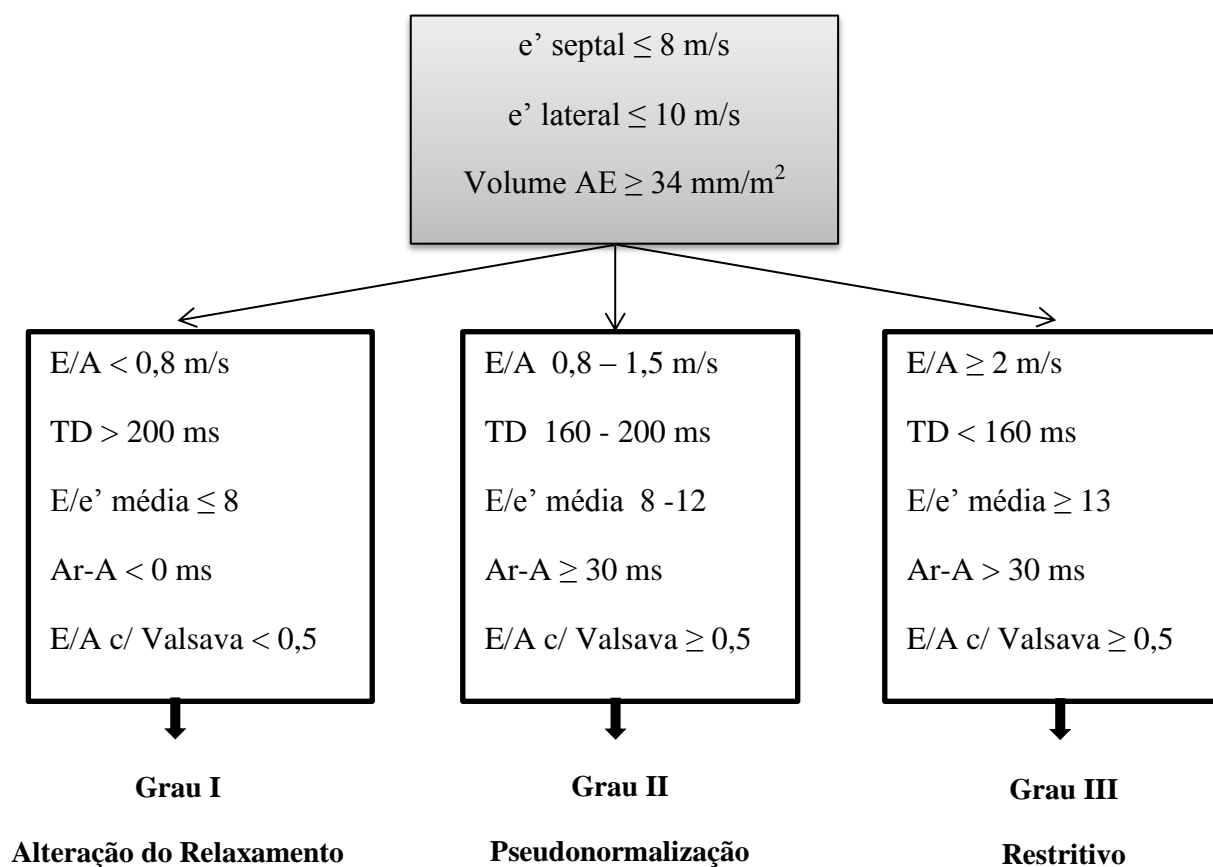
e' septal $\leq$ 8 m/s

e' lateral $\leq$ 10 m/s

Volume AE $\geq$ 34 mm/m$^2$

E/A < 0,8 m/s

TD > 200 ms

E/e' média $\leq$ 8

Ar-A < 0 ms

E/A c/ Valsava < 0,5

Grau I

Alteração do Relaxamento

E/A 0,8 – 1,5 m/s

TD 160 - 200 ms

E/e' média 8 -12

Ar-A $\geq$ 30 ms

E/A c/ Valsava $\geq$ 0,5

Grau II

Pseudonormalização

E/A $\geq$ 2 m/s

TD < 160 ms

E/e' média $\geq$ 13

Ar-A > 30 ms

E/A c/ Valsava $\geq$ 0,5

Grau III

Restritivo